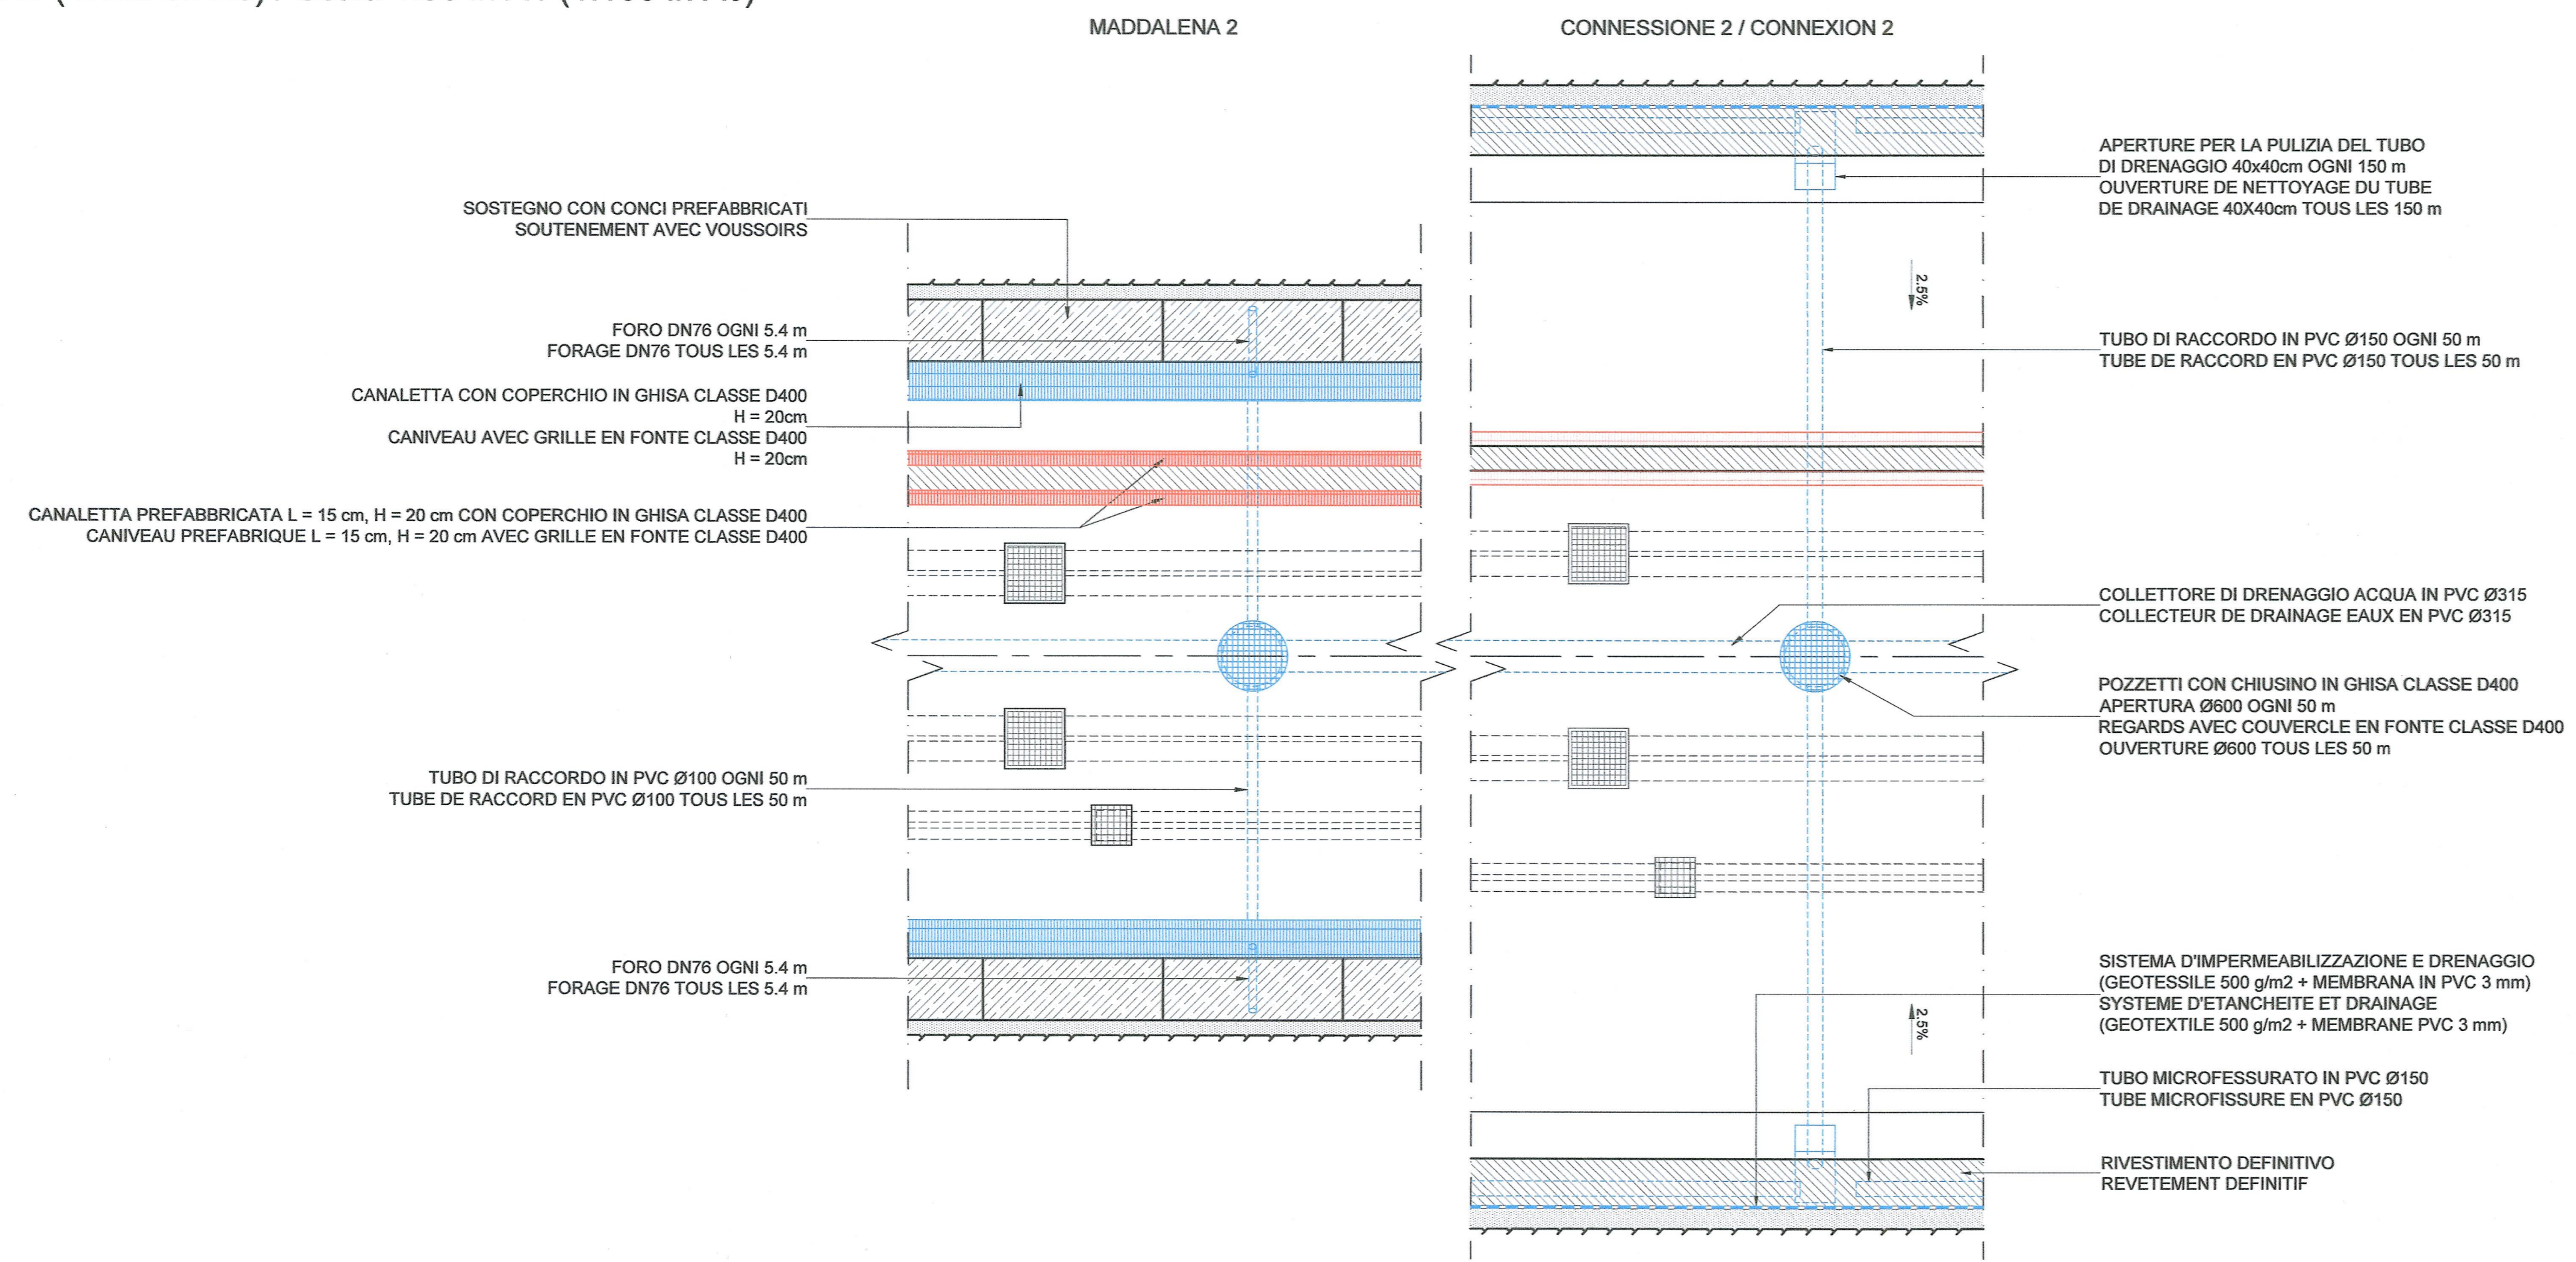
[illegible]

MADDALENA 2

CONNESSIONE 2 / CONNEXION 2

APERTURE PER LA PULIZIA DEL TUBO DI DRENAGGIO 40x40cm OGNI 150 m
OUVERTURE DE NETTOYAGE DU TUBE DE DRAINAGE 40X40cm TOUS LES 150 m

SOSTEGNO CON CONCI PREFABBRICATI
SOUTENEMENT AVEC VOUSSOIRS

2.5%

FORO DN76 OGNI 5.4 m
FORAGE DN76 TOUS LES 5.4 m

TUBO DI RACCORDO IN PVC Ø150 OGNI 50 m
TUBE DE RACCORD EN PVC Ø150 TOUS LES 50 m

CANALETTA CON COPERCHIO IN GHISA CLASSE D400
H = 20cm
CANIVEAU AVEC GRILLE EN FONTE CLASSE D400
H = 20cm

CANALETTA PREFABBRICATA L = 15 cm, H = 20 cm CON COPERCHIO IN GHISA CLASSE D400
CANIVEAU PREFABRIQUE L = 15 cm, H = 20 cm AVEC GRILLE EN FONTE CLASSE D400

COLLETTORE DI DRENAGGIO ACQUA IN PVC Ø315
COLLECTEUR DE DRAINAGE EAUX EN PVC Ø315

POZZETTI CON CHIUSINO IN GHISA CLASSE D400
APERTURA Ø600 OGNI 50 m
REGARDS AVEC COUVERCLE EN FONTE CLASSE D400
OUVERTURE Ø600 TOUS LES 50 m

TUBO DI RACCORDO IN PVC Ø100 OGNI 50 m
TUBE DE RACCORD EN PVC Ø100 TOUS LES 50 m

SISTEMA D'IMPERMEABILIZZAZIONE E DRENAGGIO
(GEOTESSILE 500 g/m2 + MEMBRANA IN PVC 3 mm)
SYSTEME D'ETANCHEITE ET DRAINAGE
(GEOTEXTILE 500 g/m2 + MEMBRANE PVC 3 mm)

FORO DN76 OGNI 5.4 m
FORAGE DN76 TOUS LES 5.4 m

2.5%

TUBO MICROFESSURATO IN PVC Ø150
TUBE MICROFISSURE EN PVC Ø150

RIVESTIMENTO DEFINITIVO
REVETEMENT DEFINITIF